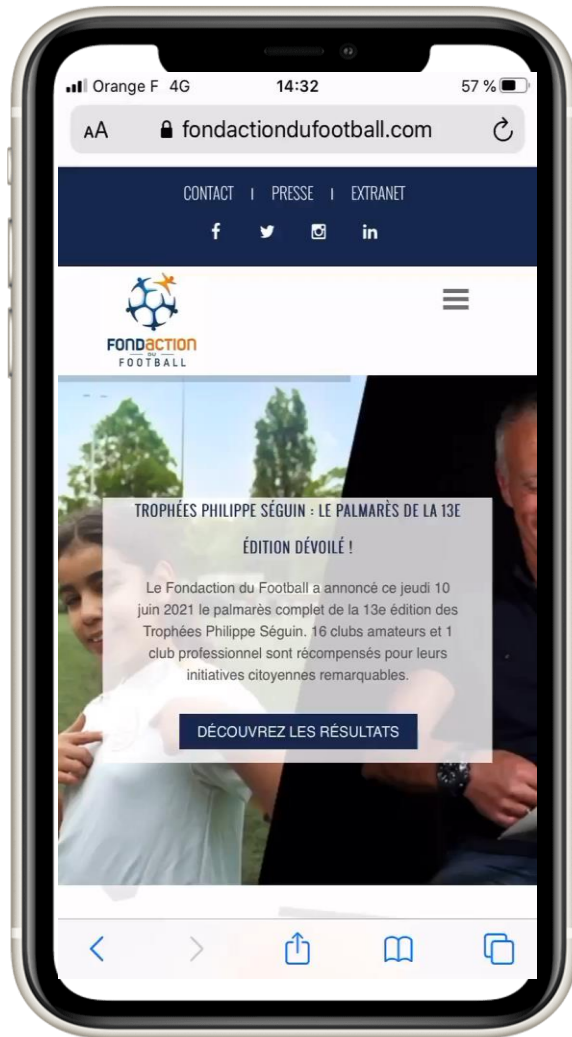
Orange F 4G 14:32 57 %

AA fondactiondufootball.com

CONTACT | PRESSE | EXTRANET

FONDACTION DU FOOTBALL

TROPHÉES PHILIPPE SÉGUIN : LE PALMARÈS DE LA 13E ÉDITION DÉVOILÉ !

Le Fondaction du Football a annoncé ce jeudi 10 juin 2021 le palmarès complet de la 13e édition des Trophées Philippe Séguin. 16 clubs amateurs et 1 club professionnel sont récompensés pour leurs initiatives citoyennes remarquables.

DÉCOUVREZ LES RÉSULTATS